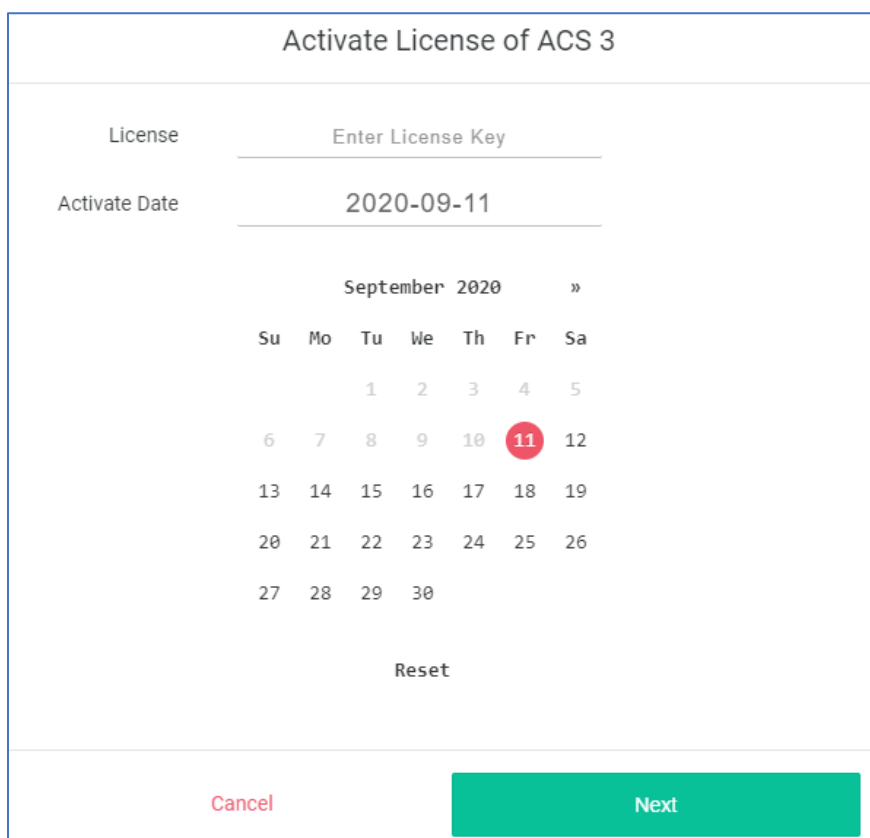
Activate License of ACS 3

License
Enter License Key

Activate Date
2020-09-11

September 2020 »

| Su | Mo | Tu | We | Th | Fr | Sa |
|---|---|---|---|---|---|---|
| | | 1 | 2 | 3 | 4 | 5 |
| 6 | 7 | 8 | 9 | 10 | 11 | 12 |
| 13 | 14 | 15 | 16 | 17 | 18 | 19 |
| 20 | 21 | 22 | 23 | 24 | 25 | 26 |
| 27 | 28 | 29 | 30 | | | |

Reset

Cancel
Next